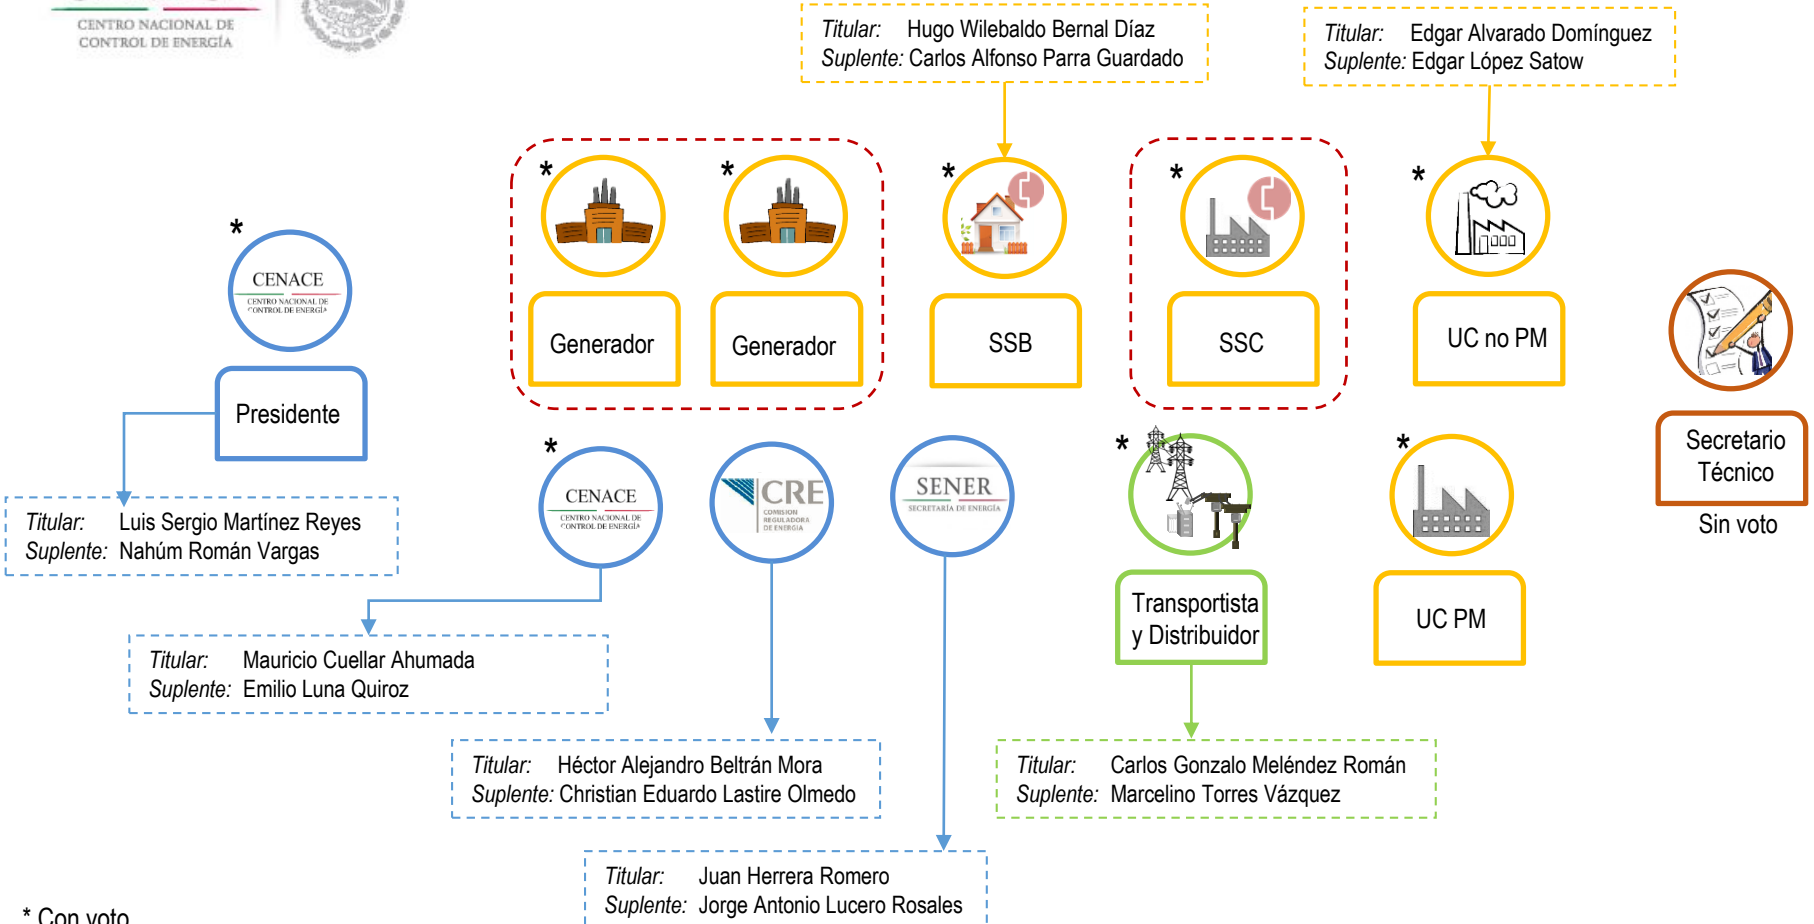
CENTRO NACIONAL DE CONTROL DE ENERGÍA

Titular: Hugo Wilebaldo Bernal Díaz
Suplente: Carlos Alfonso Parra Guardado

Titular: Edgar Alvarado Domínguez
Suplente: Edgar López Satow

*

CENACE
CENTRO NACIONAL DE CONTROL DE ENERGÍA

Presidente

Titular: Luis Sergio Martínez Reyes
Suplente: Nahúm Román Vargas

*
Generador

*
Generador

*
SSB

*
SSC

*
UC no PM

Secretario Técnico
Sin voto

*
CENACE
CENTRO NACIONAL DE CONTROL DE ENERGÍA

CRE
COMISION REGULADORA DE ENERGIA

SENER
SECRETARÍA DE ENERGÍA

*
Transportista y Distribuidor

*
UC PM

Titular: Mauricio Cuellar Ahumada
Suplente: Emilio Luna Quiroz

Titular: Héctor Alejandro Beltrán Mora
Suplente: Christian Eduardo Lastire Olmedo

Titular: Carlos Gonzalo Meléndez Román
Suplente: Marcelino Torres Vázquez

Titular: Juan Herrera Romero
Suplente: Jorge Antonio Lucero Rosales

* Con voto